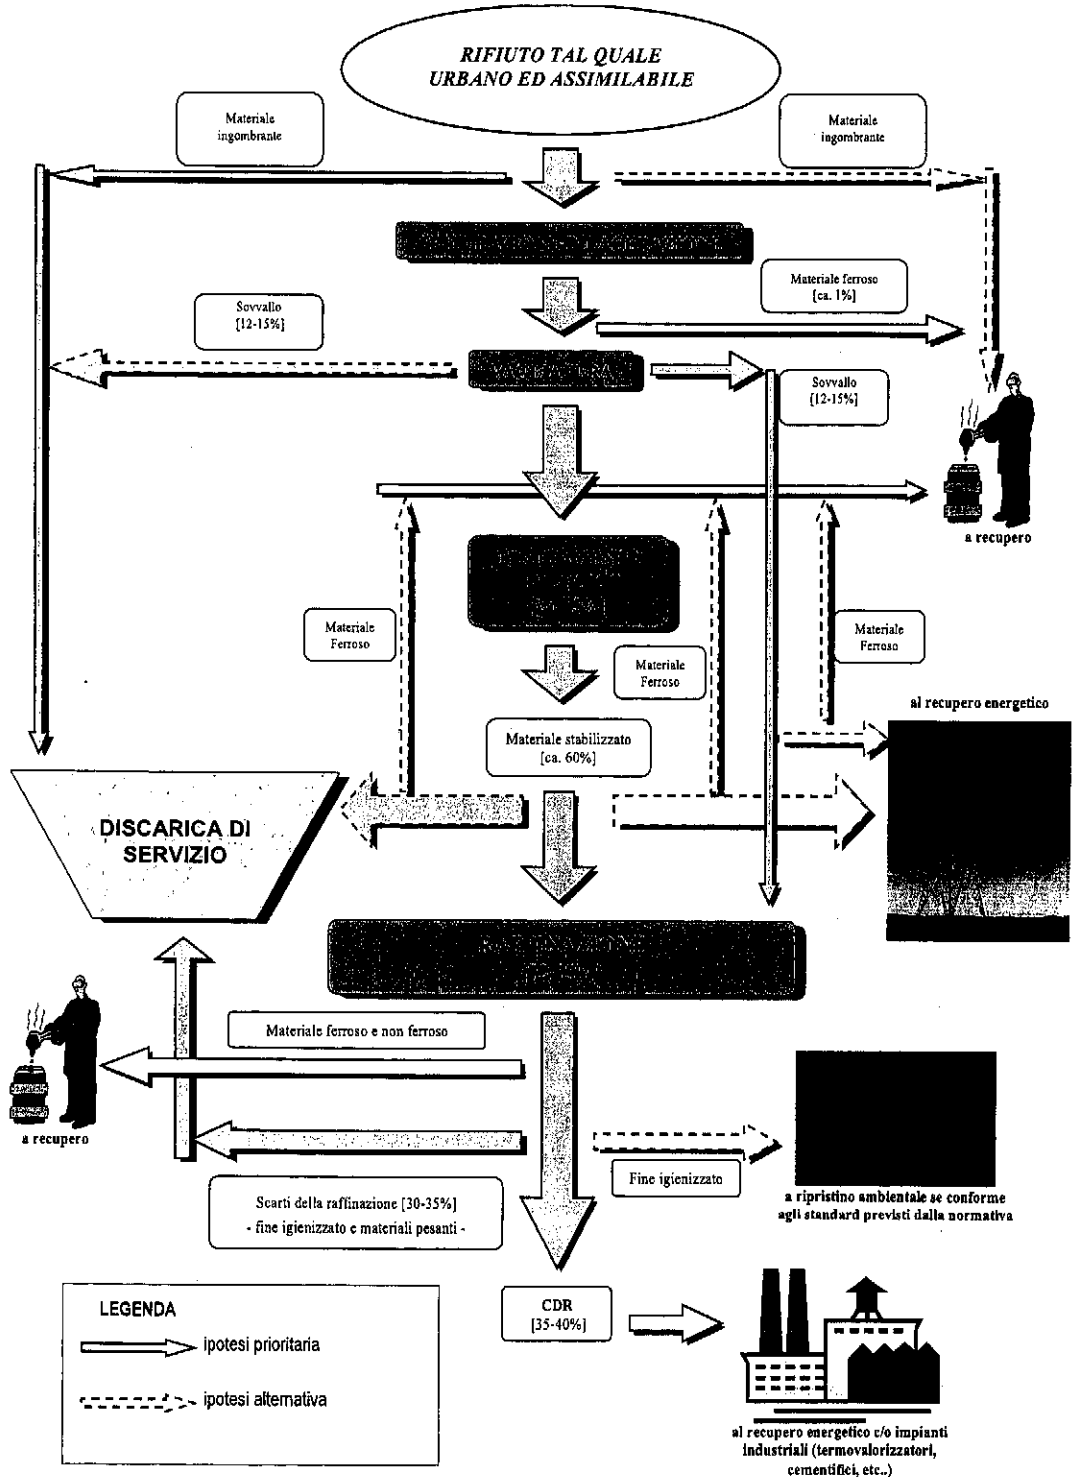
RIFIUTO TAL QUALE
URBANO ED ASSIMILABILE

Materiale ingombrante

Materiale ingombrante

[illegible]

Materiale ferroso
[ca. 1%]

Sovvallo
[12-15%]

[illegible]

Sovvallo
[12-15%]

a recupero

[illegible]

Materiale Ferroso

Materiale Ferroso

Materiale Ferroso

al recupero energetico

Materiale stabilizzato
[ca. 60%]

DISCARICA DI SERVIZIO

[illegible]

Materiale ferroso e non ferroso

a recupero

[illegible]

Fine igienizzato

a ripristino ambientale se conforme agli standard previsti dalla normativa

Scarti della raffinazione [30-35%]
- fine igienizzato e materiali pesanti -

LEGENDA

ipotesi prioritaria

ipotesi alternativa

CDR
[35-40%]

al recupero energetico c/o impianti industriali (termovalorizzatori, cementifici, etc..)